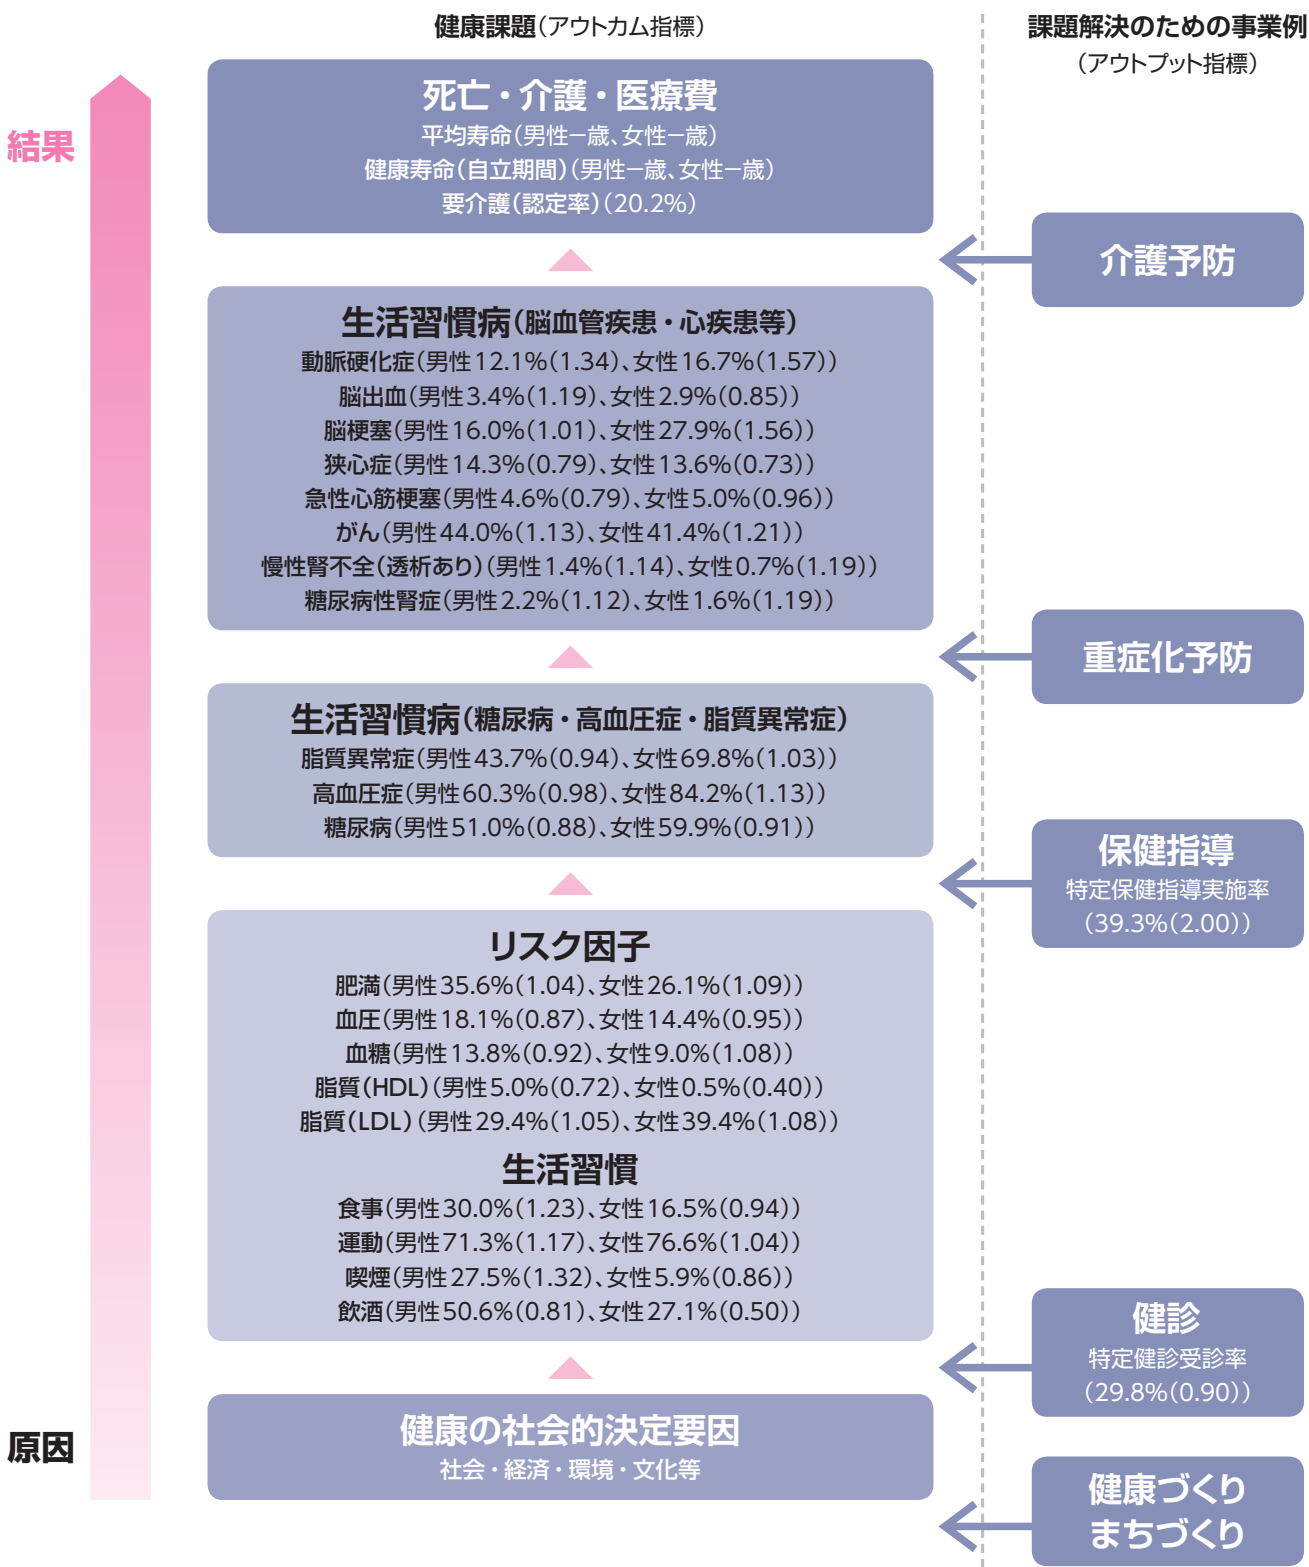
健康課題（アウトカム指標）

課題解決のための事業例
（アウトプット指標）

結果

死亡・介護・医療費
平均寿命（男性ー歳、女性ー歳）
健康寿命（自立期間）（男性ー歳、女性ー歳）
要介護（認定率）（20.2%）

介護予防

生活習慣病（脳血管疾患・心疾患等）
動脈硬化症（男性12.1%(1.34)、女性16.7%(1.57)）
脳出血（男性3.4%(1.19)、女性2.9%(0.85)）
脳梗塞（男性16.0%(1.01)、女性27.9%(1.56)）
狭心症（男性14.3%(0.79)、女性13.6%(0.73)）
急性心筋梗塞（男性4.6%(0.79)、女性5.0%(0.96)）
がん（男性44.0%(1.13)、女性41.4%(1.21)）
慢性腎不全（透析あり）（男性1.4%(1.14)、女性0.7%(1.19)）
糖尿病性腎症（男性2.2%(1.12)、女性1.6%(1.19)）

重症化予防

生活習慣病（糖尿病・高血圧症・脂質異常症）
脂質異常症（男性43.7%(0.94)、女性69.8%(1.03)）
高血圧症（男性60.3%(0.98)、女性84.2%(1.13)）
糖尿病（男性51.0%(0.88)、女性59.9%(0.91)）

保健指導
特定保健指導実施率
（39.3%(2.00)）

リスク因子
肥満（男性35.6%(1.04)、女性26.1%(1.09)）
血圧（男性18.1%(0.87)、女性14.4%(0.95)）
血糖（男性13.8%(0.92)、女性9.0%(1.08)）
脂質（HDL）（男性5.0%(0.72)、女性0.5%(0.40)）
脂質（LDL）（男性29.4%(1.05)、女性39.4%(1.08)）

生活習慣
食事（男性30.0%(1.23)、女性16.5%(0.94)）
運動（男性71.3%(1.17)、女性76.6%(1.04)）
喫煙（男性27.5%(1.32)、女性5.9%(0.86)）
飲酒（男性50.6%(0.81)、女性27.1%(0.50)）

健診
特定健診受診率
（29.8%(0.90)）

原因

健康の社会的決定要因
社会・経済・環境・文化等

健康づくり
まちづくり